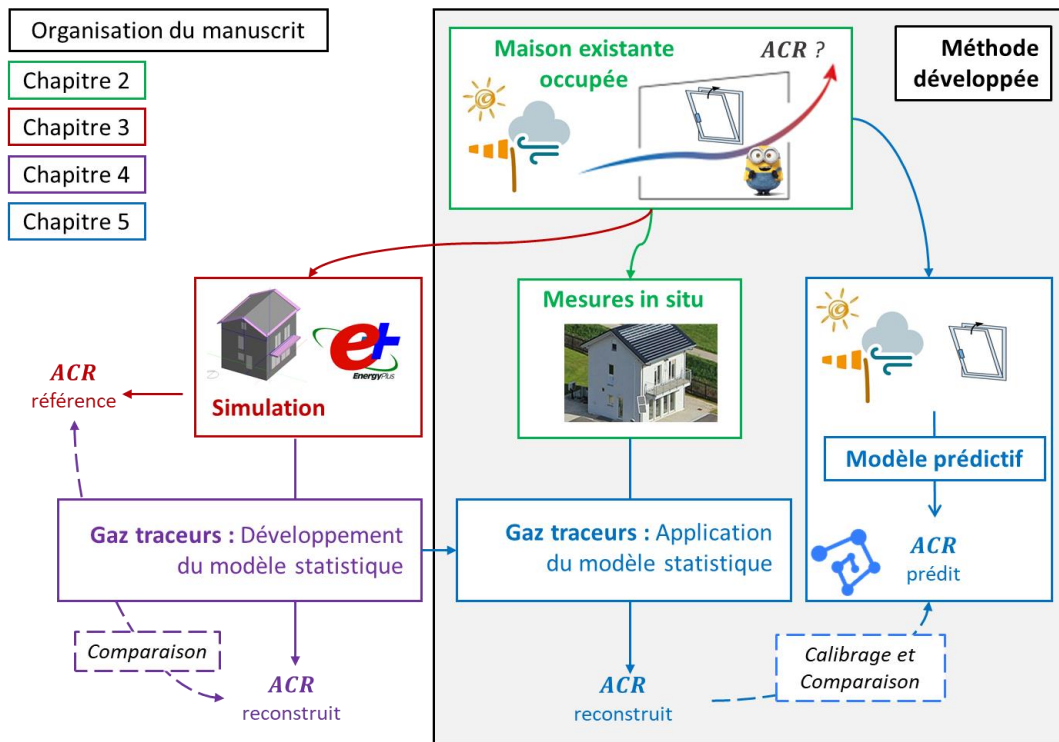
Organisation du manuscrit

Chapitre 2

Chapitre 3

Chapitre 4

Chapitre 5

Maison existante occupée

$ACR$ ?

Méthode développée

Mesures in situ

Simulation

EnergyPlus

$ACR$ référence

Modèle prédictif

Gaz traceurs : Développement du modèle statistique

Gaz traceurs : Application du modèle statistique

$ACR$ prédit

Comparaison

$ACR$ reconstruit

Calibrage et Comparaison

$ACR$ reconstruit